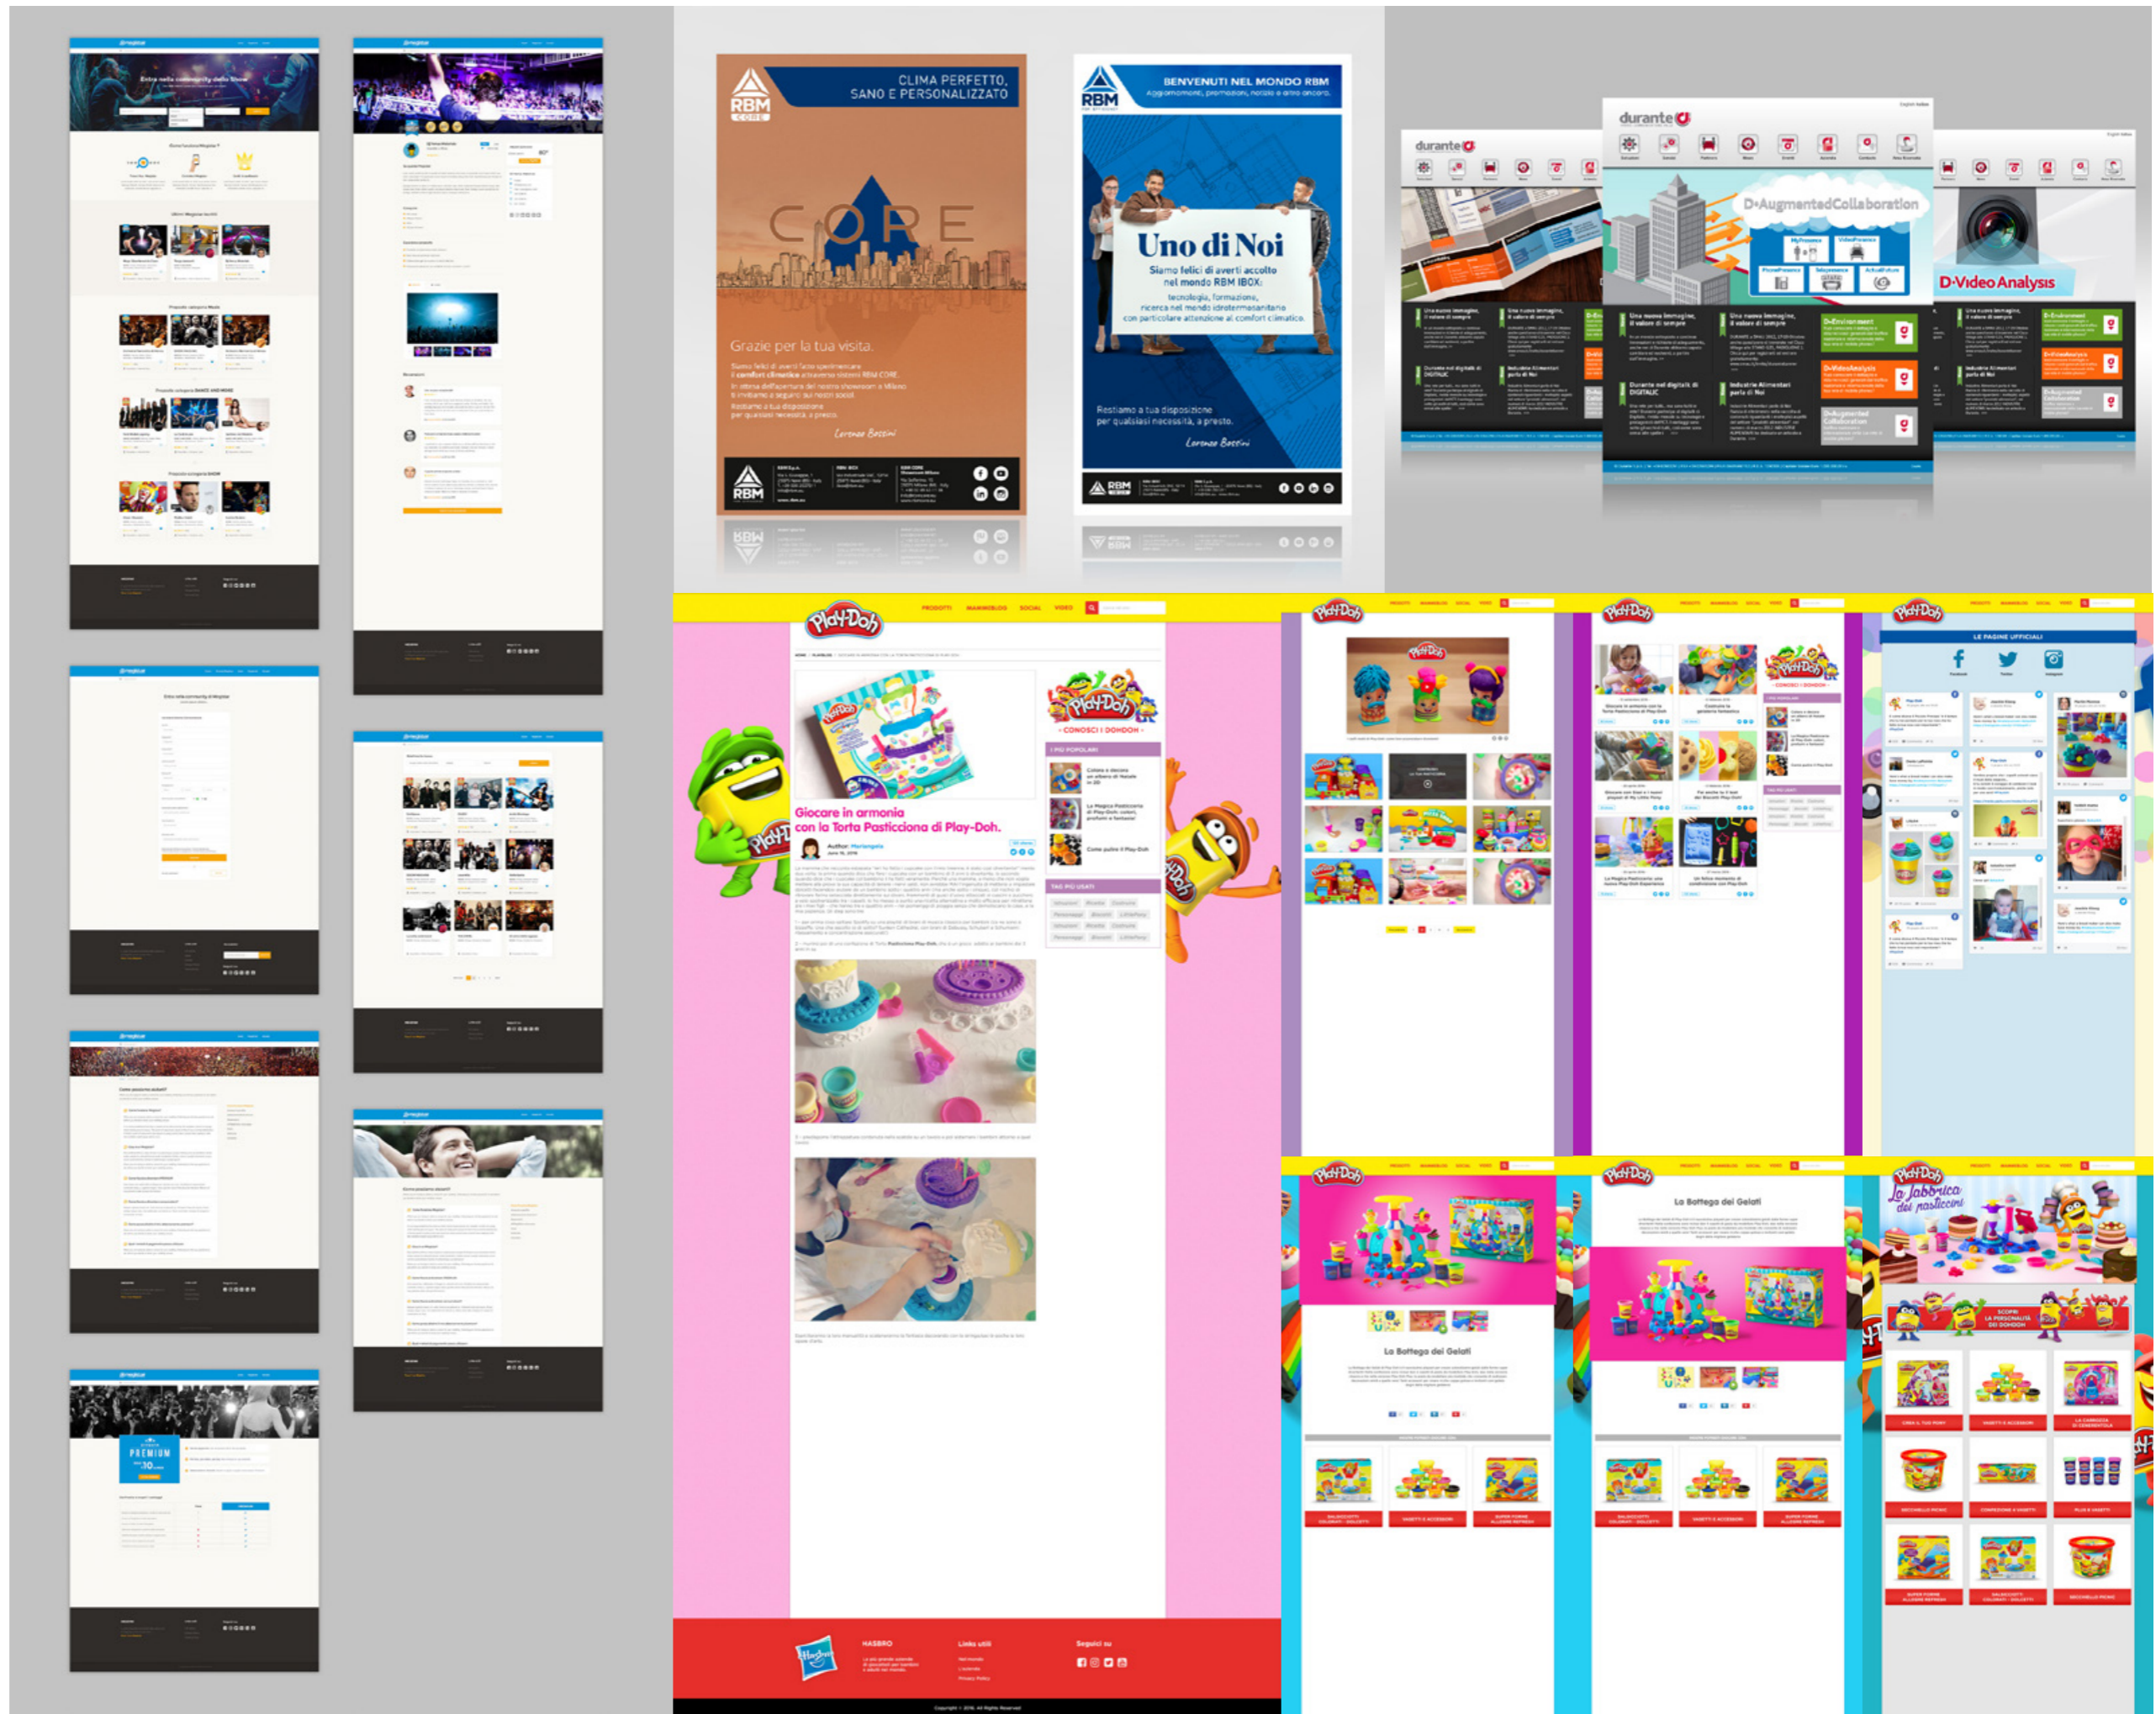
Entra nella community dello Show

Come funziona Megstar?

Ultimi Megstar iscritti

PREMIUM

RBM
CORE

CLIMA PERFETTO,
SANO E PERSONALIZZATO

CORE

Grazie per la tua visita.

Siamo felici di averti fatto sperimentare i comfort climatico attraverso sistemi RBM CORE.
In attesa dell'apertura del nostro showroom a Milano, ti invitiamo a seguirci sui nostri social.
Restiamo a tua disposizione per qualsiasi necessità, a presto.

Lorenzo Bettini

RBM

BENVENUTI NEL MONDO RBM
Aggiornamenti, promozioni, novità e altro ancora.

Uno di Noi

Siamo felici di averti accolto nel mondo RBM IBOX:
tecnologia, formazione, ricerca nel mondo idrotermosanitario con particolare attenzione al comfort climatico.

Restiamo a tua disposizione per qualsiasi necessità, a presto.

Lorenzo Bettini

RBM

durante

D-AugmentedCollaboration

D-Video Analysis

Play-Doh

PRODOTTI MAMMEBLOG SOCIAL VIDEO

Giocare in armonia con la Torta Pasticciona di Play-Doh.

Autore: Mariangela

Play-Doh
CONOSCI I DOHDOH

I PIÙ POPOLARI

TAG PIÙ USATI

LE PAGINE UFFICIALI

La Bottega dei Gelati

La Bottega dei Gelati

La fabbrica dei pasticcini

SCOPRI LA PERSONALITÀ DEI DOHDOH

Hasbro

HASBRO

Links utili

Seguici su